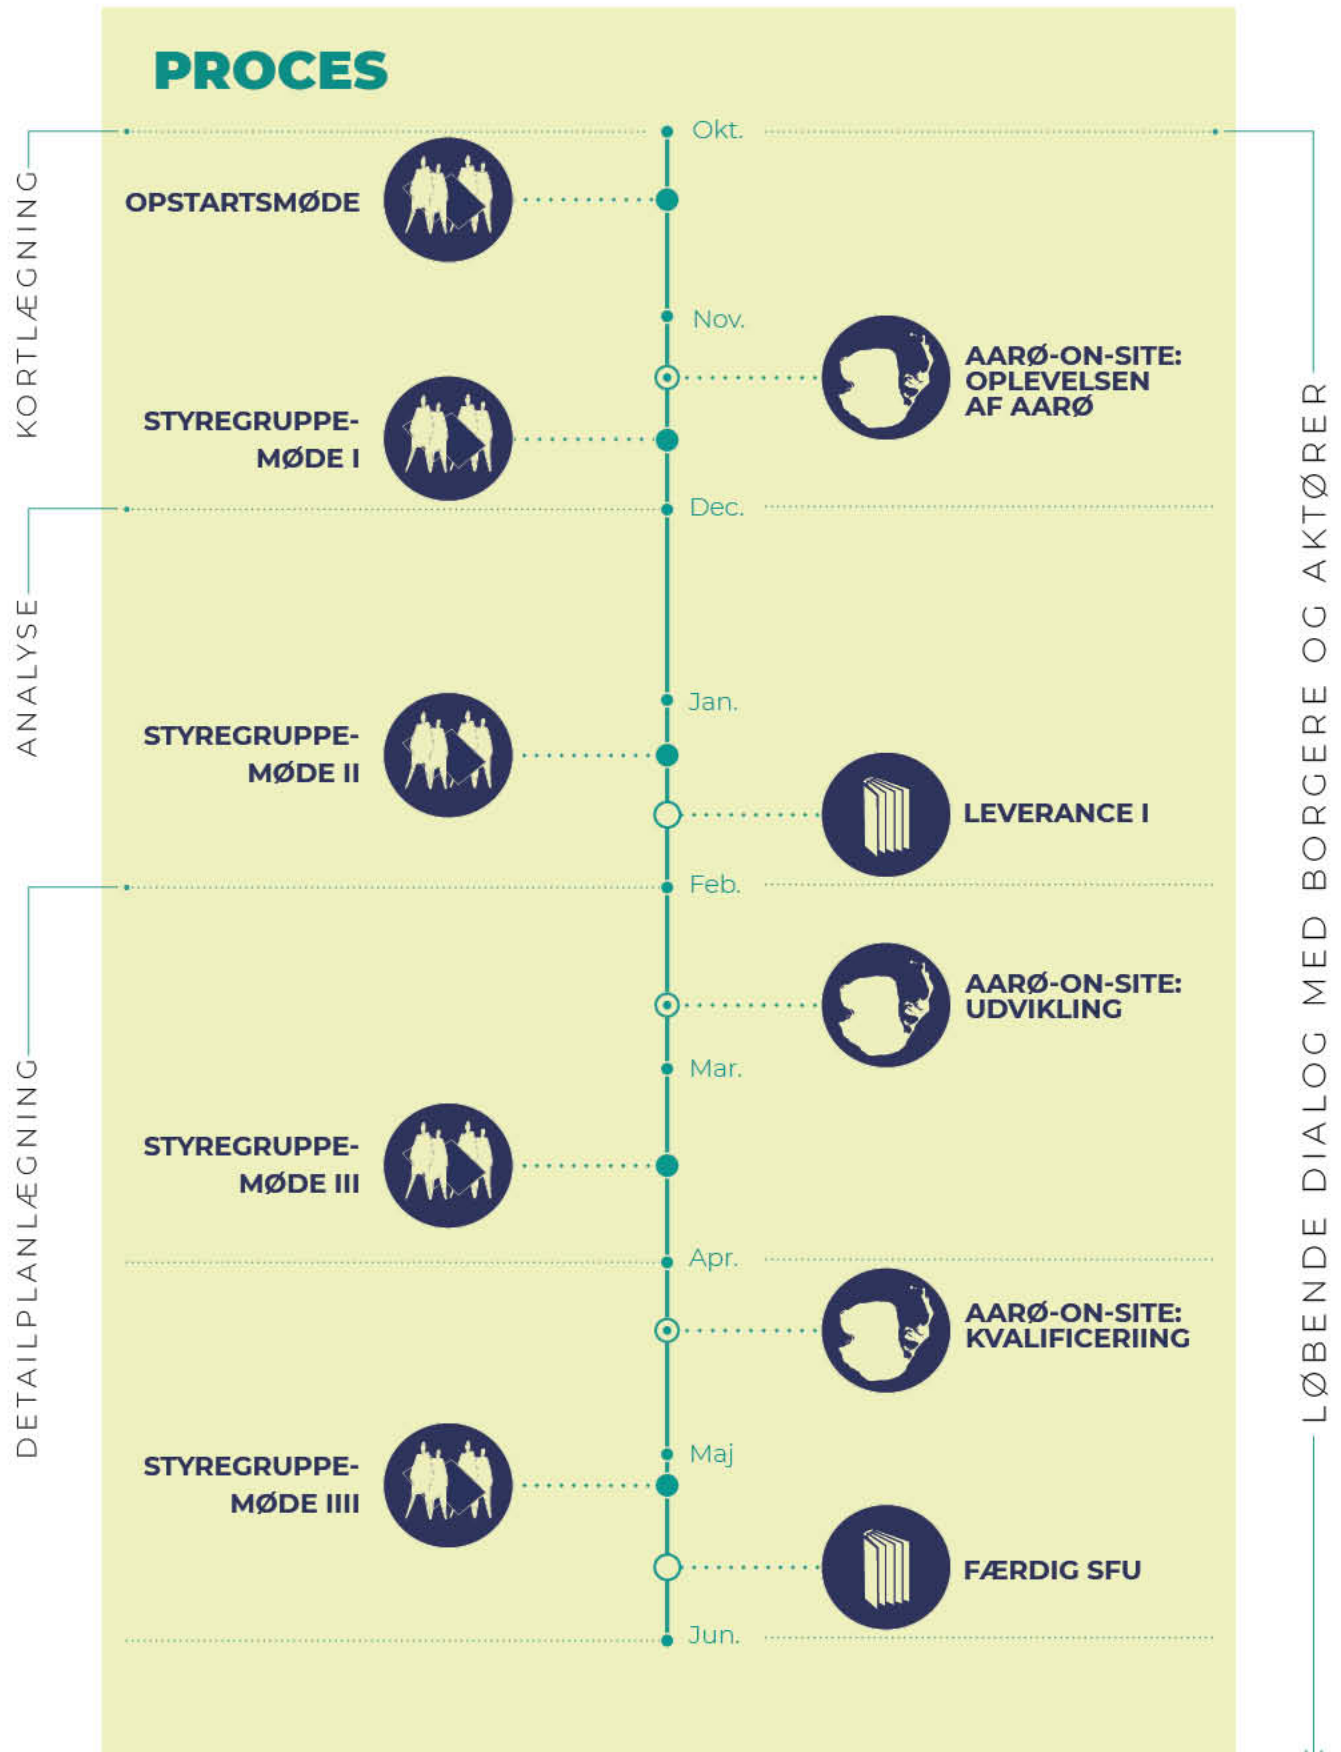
PROCES

KORTLÆGNING

ANALYSE

DETAILPLANLÆGNING

Okt.

OPSTARTSMØDE

Nov.

AARØ-ON-SITE: OPLEVELSEN AF AARØ

STYREGRUPPE-MØDE I

Dec.

Jan.

STYREGRUPPE-MØDE II

LEVERANCE I

Feb.

AARØ-ON-SITE: UDVIKLING

Mar.

STYREGRUPPE-MØDE III

Apr.

AARØ-ON-SITE: KVALIFICERIING

Maj

STYREGRUPPE-MØDE IIII

FÆRDIG SFU

Jun.

LØBENDE DIALOG MED BORGERE OG AKTØRER